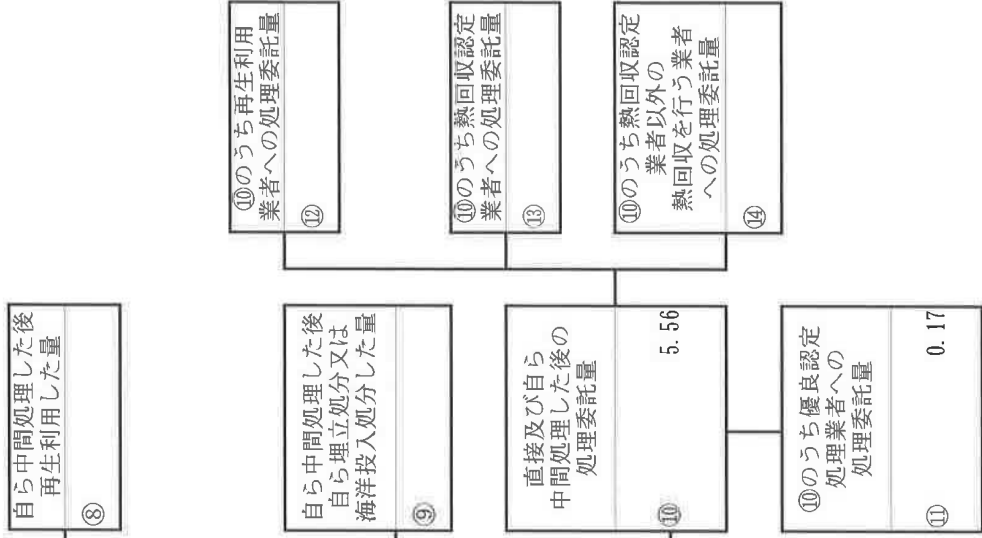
⑩のうち再生利用業者への処理委託量

⑫

⑩のうち熱回収認定業者への処理委託量

⑬

⑩のうち熱回収認定業者以外の熱回収を行う業者への処理委託量

⑭

自ら中間処理した後再生利用した量

⑧

自ら中間処理した後自ら埋立処分又は海洋投入処分した量

⑨

直接及び自ら中間処理した後の処理委託量

5.56

⑩

⑩のうち優良認定処理業者への処理委託量

0.17

⑪